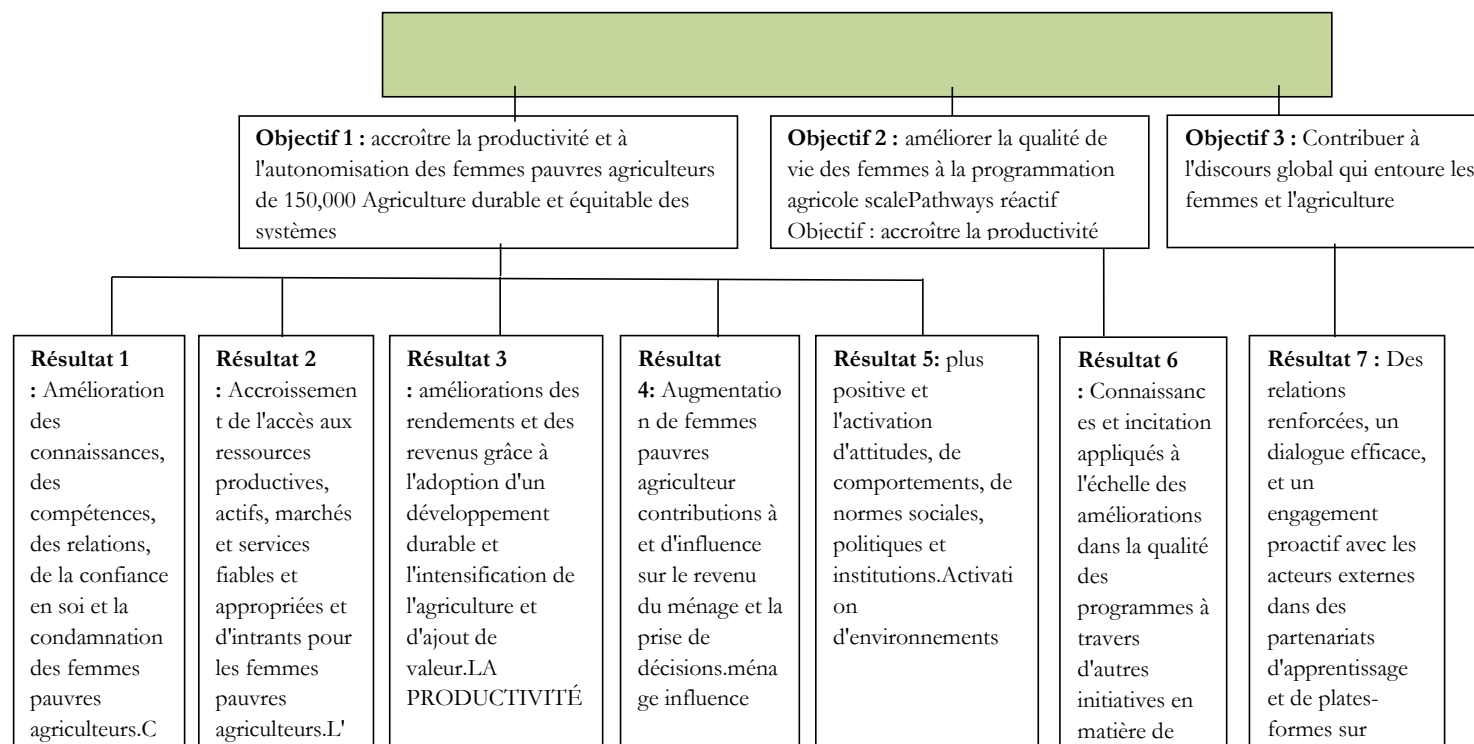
**Objectif 1 :** accroître la productivité et à l'autonomisation des femmes pauvres agriculteurs de 150,000 Agriculture durable et équitable des systèmes

**Objectif 2 :** améliorer la qualité de vie des femmes à la programmation agricole scalePathways réactif Objectif : accroître la productivité

**Objectif 3 :** Contribuer à l'discours global qui entoure les femmes et l'agriculture

**Résultat 1 :** Amélioration des connaissances, des compétences, des relations, de la confiance en soi et la condamnation des femmes pauvres agriculteurs.C

**Résultat 2 :** Accroissement de l'accès aux ressources productives, actifs, marchés et services fiables et appropriées et d'intrants pour les femmes pauvres agriculteurs.L'

**Résultat 3 :** améliorations des rendements et des revenus grâce à l'adoption d'un développement durable et l'intensification de l'agriculture et d'ajout de valeur.LA PRODUCTIVITÉ

**Résultat 4:** Augmentation de femmes pauvres agriculteur contributions à et d'influence sur le revenu du ménage et la prise de décisions.ménage influence

**Résultat 5:** plus positive et l'activation d'attitudes, de comportements, de normes sociales, politiques et institutions.Activation d'environnements

**Résultat 6 :** Connaissances et incitation appliqués à l'échelle des améliorations dans la qualité des programmes à travers d'autres initiatives en matière de

**Résultat 7 :** Des relations renforcées, un dialogue efficace, et un engagement proactif avec les acteurs externes dans des partenariats d'apprentissage et de plates-formes sur